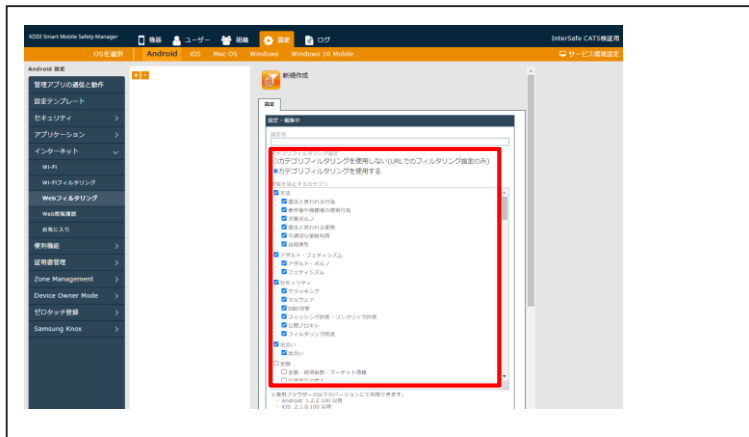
KDDI Smart Mobile Safety Manager

機器 ユーザー 組織 設定 ログ

InterSafe CATS検証用

OSを選択 Android iOS Mac OS Windows Windows 10 Mobile

サービス環境設定

Android 設定

管理アプリの通信と動作

設定テンプレート

セキュリティ

アプリケーション

インターネット

Wi-Fi

Wi-Fiフィルタリング

Webフィルタリング

Web閲覧履歴

お気に入り

便利機能

証明書管理

Zone Management

Device Owner Mode

ゼロタッチ登録

Samsung Knox

新規作成

設定

設定・編集中

設定名

カテゴリフィルタリング設定

カテゴリフィルタリングを使用しない(URLでのフィルタリング指定のみ)

カテゴリフィルタリングを使用する

規制を指定するカテゴリ

不法

違法と思われる行為

著作権や商標権の侵害行為

児童ポルノ

違法と思われる薬物

不適切な薬物利用

自殺誘発

アダルト・フェティシズム

アダルト・ポルノ

フェティシズム

セキュリティ

クラッキング

マルウェア

DDoS攻撃

フィッシング詐欺・ワンクリック詐欺

公開プロキシ

フィルタリング回避

出会い

出会い

金融

金融・株価証券・マーケット情報

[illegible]

※専用ブラウザーの以下のバージョンにて利用できます。

- Android: 1.2.2.100 以降

- iOS: 2.1.0.100 以降